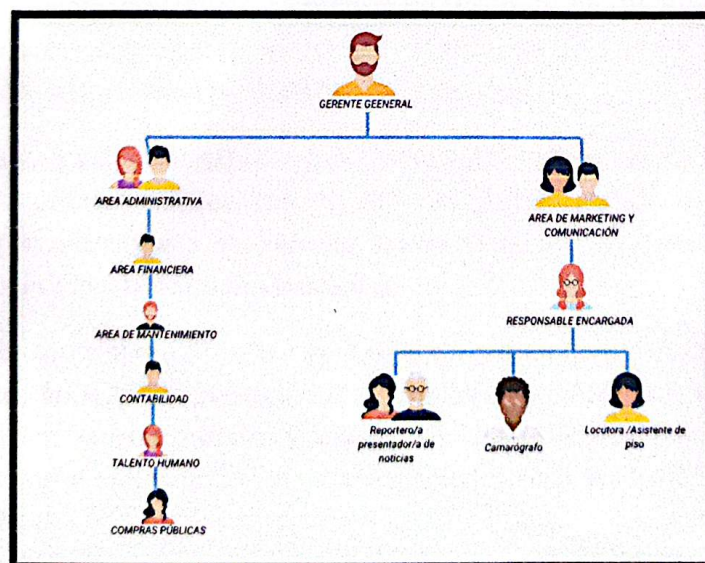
GERENTE GEENERAL

AREA ADMINISTRATIVA

AREA FINANCIERA

AREA DE MANTENIMIENTO

CONTABILIDAD

TALENTO HUMANO

COMPRAS PUBLICAS

AREA DE MARKETING Y COMUNICACIÓN

RESPONSABLE ENCARGADA

Reportero/a presentador/a de noticias

Camarógrafo

Locutora /Asistente de piso